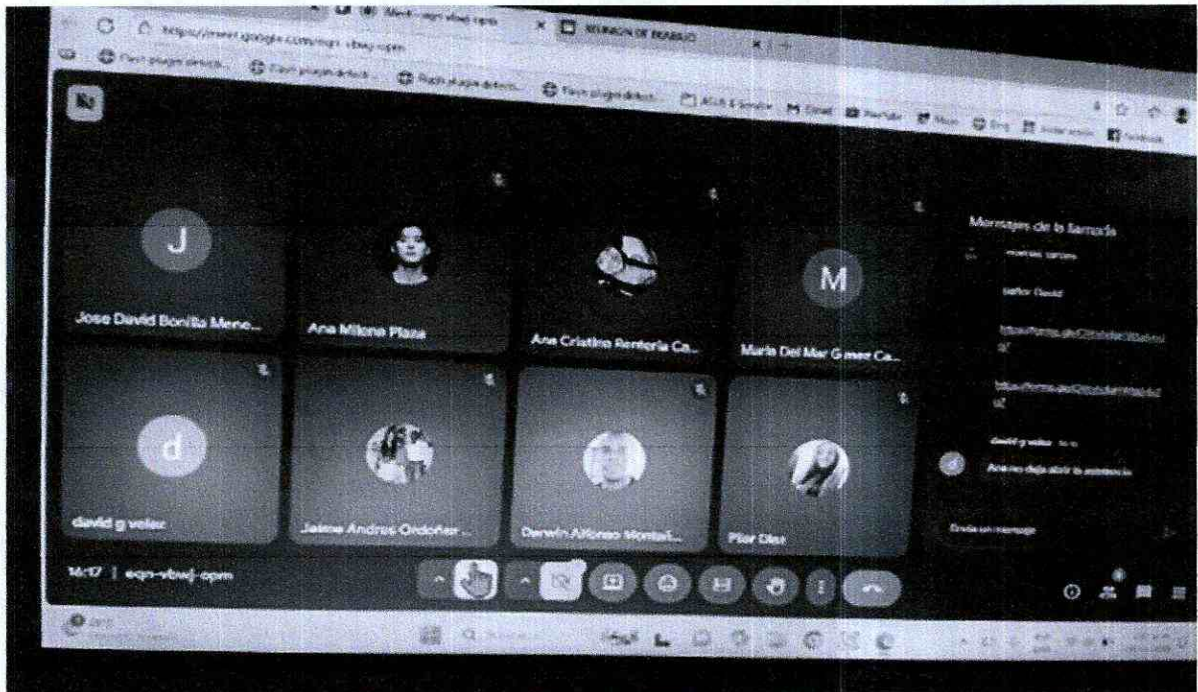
Meet - eqn-vbwj-opm
REUNION DE TRABAJO
https://meet.google.com/eqn-vbwj-opm
Gmail
YouTube
Maps

Mensajes de la llamada
Señor David
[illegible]
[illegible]
david g velez
Ana no deja abrir la asistencia
Envía un mensaje

J
Jose David Bonilla Mene...
Ana Milena Plaza
Ana Cristina Renteria Ca...
M
Maria Del Mar Gomez Ca...
d
david g velez
Jaime Andres Ordoñez ...
Darwin Alfonso Montañ...
Pilar Diaz

14:17 | eqn-vbwj-opm